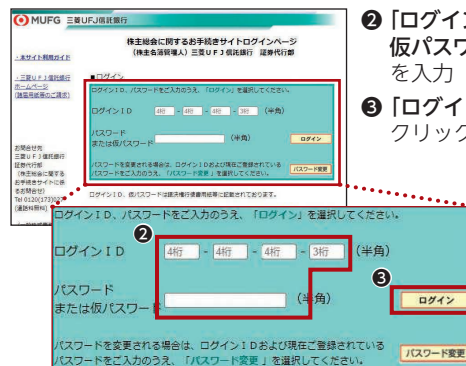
MUFG 三菱UFJ信託銀行

株主総会に関するお手続きサイトログインページ
（株主名簿管理人）三菱ＵＦＪ信託銀行　証券代行部

・本サイト利用ガイド

・三菱ＵＦＪ信託銀行ホームページ（株式関係業務のご案内）

■ログイン

ログインＩＤ、パスワードをご入力のうえ、「ログイン」を選択してください。

ログインＩＤ　4桁 - 4桁 - 4桁 - 3桁（半角）

パスワードまたは仮パスワード　（半角）　ログイン

パスワードを変更される場合は、ログインＩＤおよび現在ご登録されているパスワードをご入力のうえ、「パスワード変更」を選択してください。　パスワード変更

ログインＩＤ、仮パスワードは議決権行使書用紙等に記載されております。

お問合せ先
三菱ＵＦＪ信託銀行
証券代行部
（株主総会に関するお手続きサイトに関するお問合せ）
Tel 0120(173)0
（通話料無料）

❷「ログイン
仮パスワ
を入力

❸「ログイン
クリック

ログインＩＤ、パスワードをご入力のうえ、「ログイン」を選択してください。

❷
ログインＩＤ　4桁 - 4桁 - 4桁 - 3桁（半角）

パスワード
または仮パスワード　（半角）

❸
ログイン

パスワードを変更される場合は、ログインＩＤおよび現在ご登録されているパスワードをご入力のうえ、「パスワード変更」を選択してください。　パスワード変更